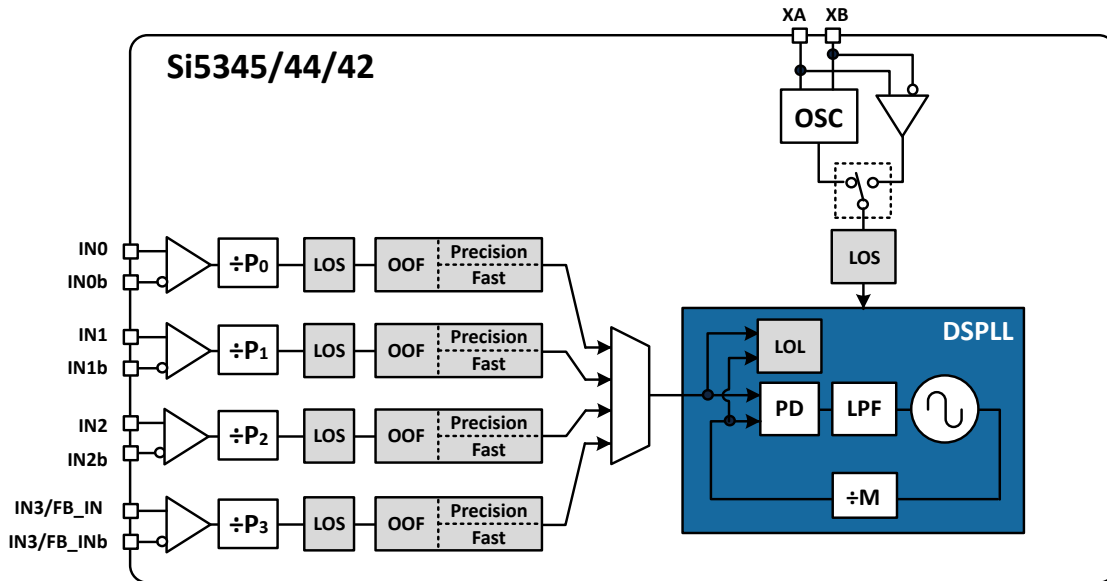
XA XB

Si5345/44/42

OSC

LOS

IN0
IN0b
$\div P_0$
LOS
OOF
Precision
Fast

IN1
IN1b
$\div P_1$
LOS
OOF
Precision
Fast

IN2
IN2b
$\div P_2$
LOS
OOF
Precision
Fast

IN3/FB_IN
IN3/FB_INb
$\div P_3$
LOS
OOF
Precision
Fast

DSPLL
LOL
PD
LPF
$\div M$